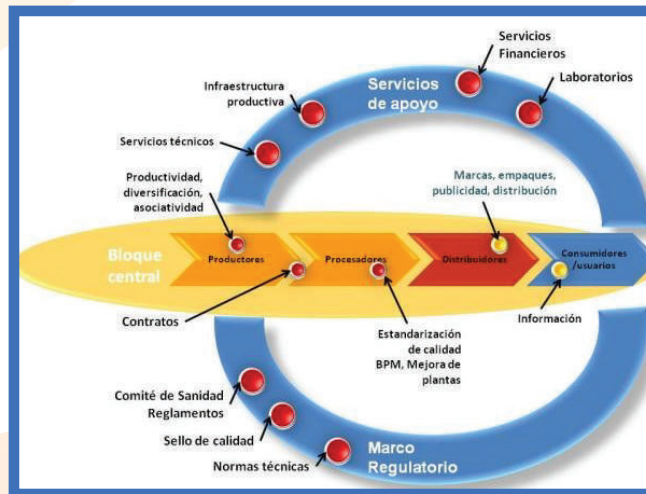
Servicios Financieros

Laboratorios

Infraestructura productiva

Servicios de apoyo

Servicios técnicos

Productividad, diversificación, asociatividad

Marcas, empaques, publicidad, distribución

Bloque central

Productores

Procesadores

Distribuidores

Consumidores /usuarios

Contratos

Estandarización de calidad BPM, Mejora de plantas

Información

Comité de Sanidad Reglamentos

Sello de calidad

Normas técnicas

Marco Regulatorio